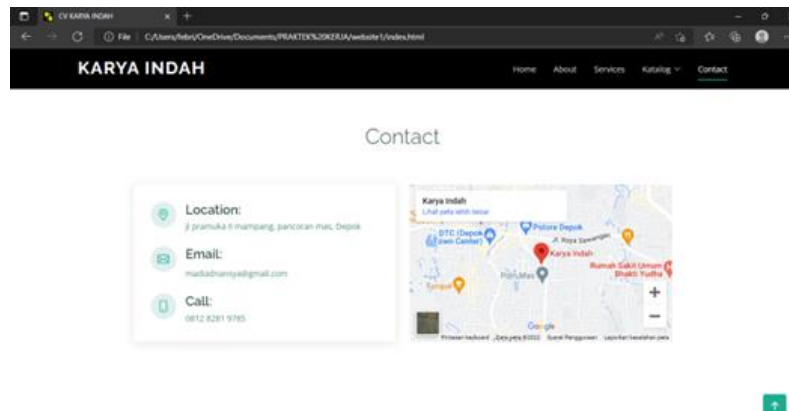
CV KARYA INDAH
File | C:/Users/febri/OneDrive/Documents/PRAKTEK%20KERJA/website1/index.html

KARYA INDAH
Home About Services Katalog Contact

Contact

Location:
jl pramuka II mampang, pancoran mas, Depok

Email:
madiadnansyah@gmail.com

Call:
0812 8281 9785

Karya Indah
Lihat peta lebih besar
DTC (Depok Town Center)
Polsek Depok
Jl. Raya Sawangan
Karya Indah
Rumah Sakit Umum Bhakti Yudha
Pancoran Mas
Google
Pintasan keyboard Data peta ©2022 Syarat Penggunaan Laporkan kesalahan peta